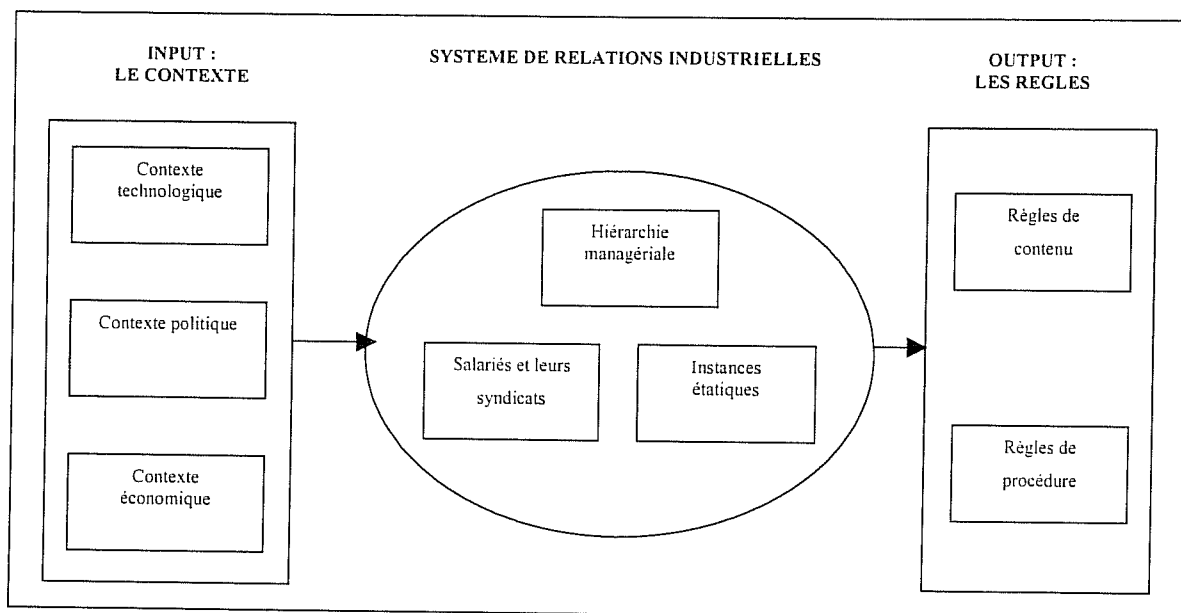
INPUT :
LE CONTEXTE

SYSTEME DE RELATIONS INDUSTRIELLES

OUTPUT :
LES REGLES

Contexte technologique

Contexte politique

Contexte économique

Hiérarchie managériale

Salariés et leurs syndicats

Instances étatiques

Régles de contenu

Régles de procédure